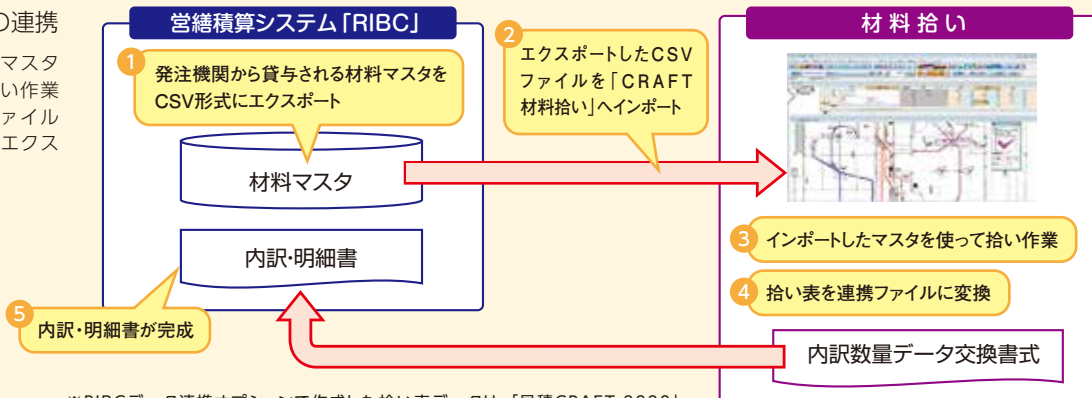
の連携

マスタ
い作業
ァイル
エクス

営繕積算システム「RIBC」

1 発注機関から貸与される材料マスタを CSV形式にエクスポート

材料マスタ

内訳・明細書

5 内訳・明細書が完成

2 エクスポートしたCSVファイルを「CRAFT材料拾い」へインポート

材料拾い

3 インポートしたマスタを使って拾い作業

4 拾い表を連携ファイルに変換

内訳数量データ交換書式

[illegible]